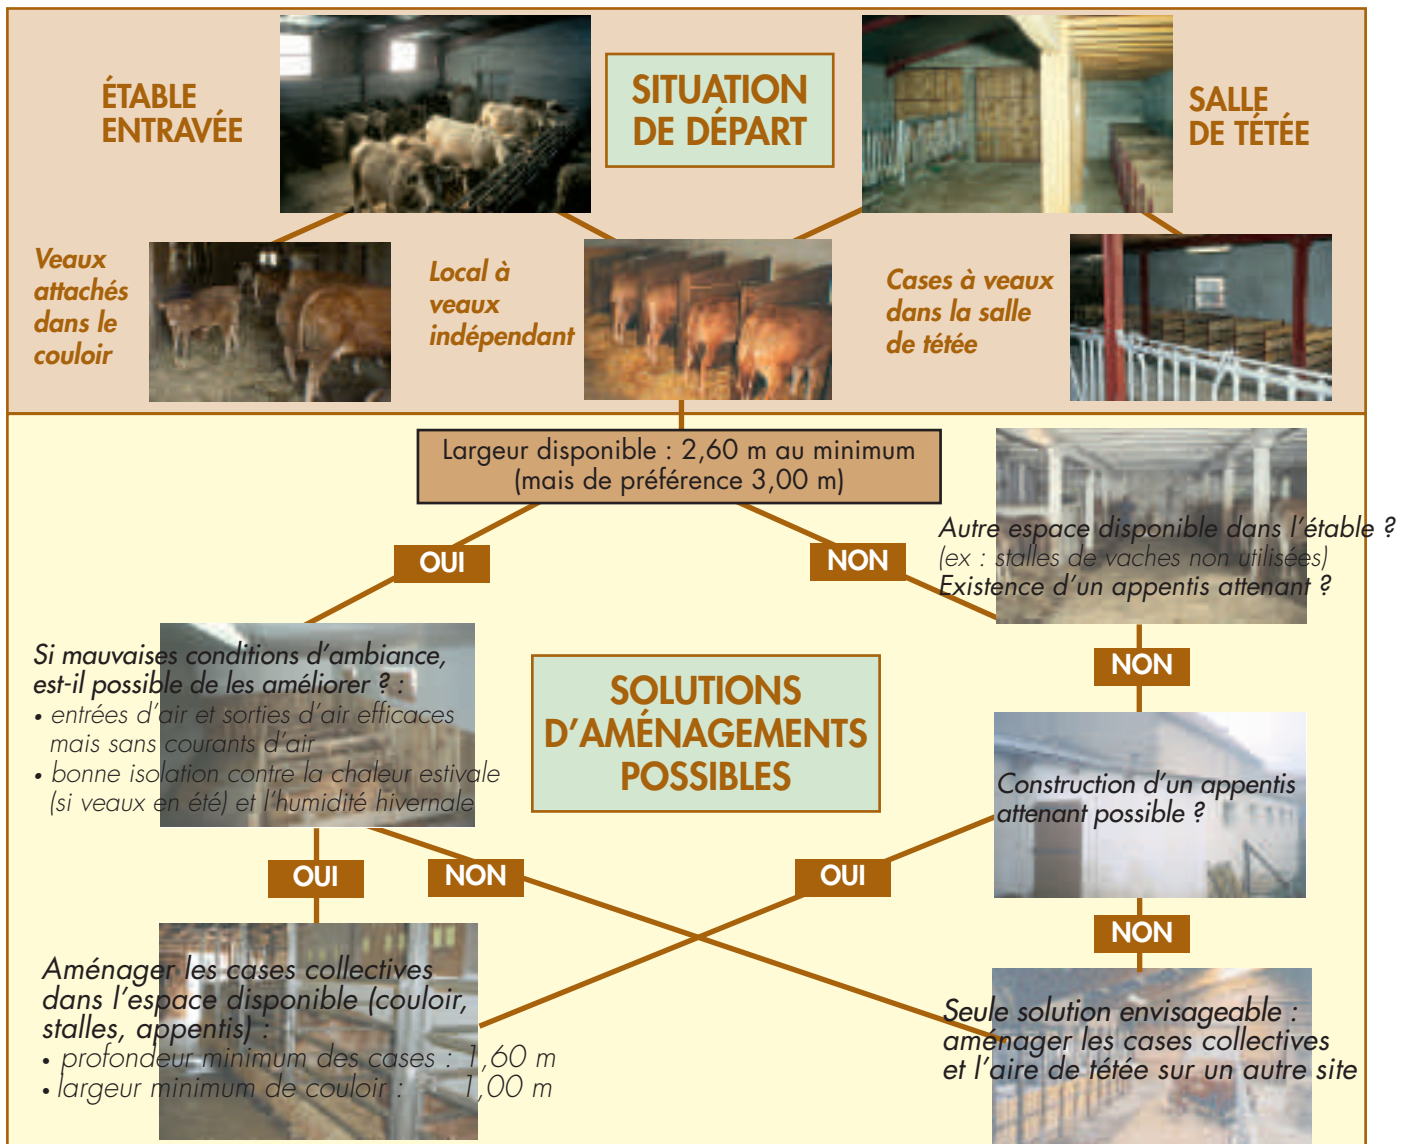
ÉTABLE ENTRAVÉE

SITUATION DE DÉPART

SALLE DE TÉTÉE

Veaux attachés dans le couloir

Local à veaux indépendant

Cases à veaux dans la salle de tétée

Largeur disponible : 2,60 m au minimum (mais de préférence 3,00 m)

OUI

NON

Autre espace disponible dans l'étable ? (ex : stalles de vaches non utilisées) Existence d'un appentis attenant ?

Si mauvaises conditions d'ambiance, est-il possible de les améliorer ? :
• entrées d'air et sorties d'air efficaces mais sans courants d'air
• bonne isolation contre la chaleur estivale (si veaux en été) et l'humidité hivernale

SOLUTIONS D'AMÉNAGEMENTS POSSIBLES

NON

Construction d'un appentis attenant possible ?

OUI

NON

OUI

NON

Aménager les cases collectives dans l'espace disponible (couloir, stalles, appentis) :
• profondeur minimum des cases : 1,60 m
• largeur minimum de couloir : 1,00 m

Seule solution envisageable : aménager les cases collectives et l'aire de tétée sur un autre site